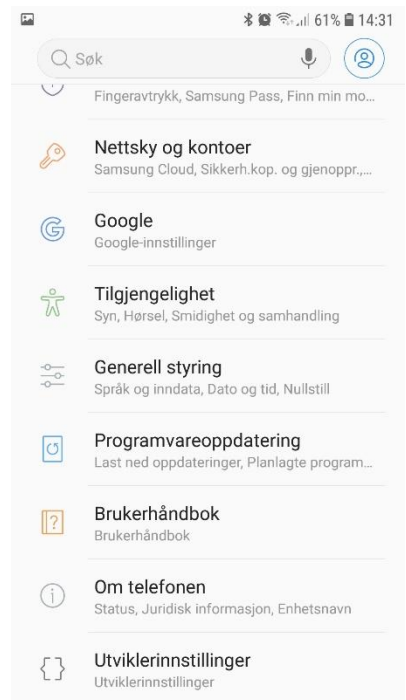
61% 14:31

Søk

Fingeravtrykk, Samsung Pass, Finn min mo...

Nettsky og kontoer
Samsung Cloud, Sikkerh.kop. og gjenoppr.,...

Google
Google-innstillinger

Tilgjengelighet
Syn, Hørsel, Smidighet og samhandling

Generell styring
Språk og inndata, Dato og tid, Nullstill

Programvareoppdatering
Last ned oppdateringer, Planlagte program...

Brukerhåndbok
Brukerhåndbok

Om telefonen
Status, Juridisk informasjon, Enhetsnavn

Utviklerinnstillinger
Utviklerinnstillinger